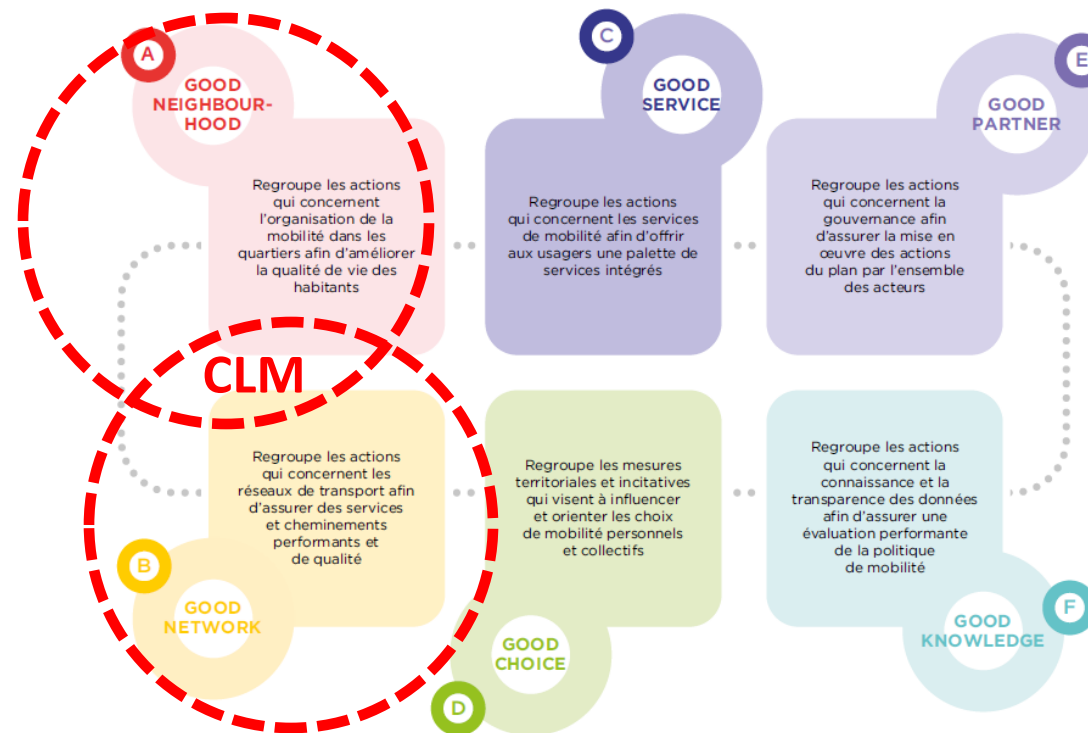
A
GOOD NEIGHBOUR-HOOD

Regroupe les actions qui concernent l'organisation de la mobilité dans les quartiers afin d'améliorer la qualité de vie des habitants

C
GOOD SERVICE

Regroupe les actions qui concernent les services de mobilité afin d'offrir aux usagers une palette de services intégrés

E
GOOD PARTNER

Regroupe les actions qui concernent la gouvernance afin d'assurer la mise en œuvre des actions du plan par l'ensemble des acteurs

CLM

Regroupe les actions qui concernent les réseaux de transport afin d'assurer des services et cheminements performants et de qualité

B
GOOD NETWORK

Regroupe les mesures territoriales et incitatives qui visent à influencer et orienter les choix de mobilité personnels et collectifs

GOOD CHOICE
D

Regroupe les actions qui concernent la connaissance et la transparence des données afin d'assurer une évaluation performante de la politique de mobilité

GOOD KNOWLEDGE
F